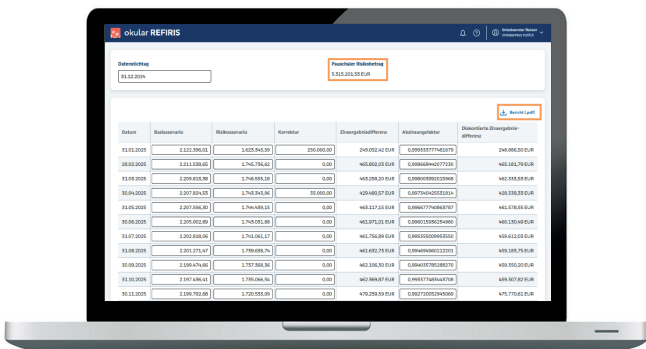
okular REFIRIS

Inkubanter Nutzer
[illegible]

Datenstichtag
31.12.2024

Pauschaler Risikobetrag
5.515.201,53 EUR

Bericht (.pdf)

| Datum | Basisszenario | Risikoszenario | Korrektur | Zinsergebnisdifferenz | Abzinsungsfaktor | Diskontierte Zinsergebnis-differenz |
|---|---|---|---|---|---|---|
| 31.01.2025 | 2.122.396,01 | 1.623.343,59 | 250.000,00 | 249.052,42 EUR | 0,999533777461679 | 248.886,50 EUR |
| 28.02.2025 | 2.211.338,65 | 1.745.736,62 | 0,00 | 465.602,03 EUR | 0,998668442677238 | 465.181,79 EUR |
| 31.03.2025 | 2.209.815,38 | 1.746.555,18 | 0,00 | 463.258,20 EUR | 0,998005990015968 | 462.333,58 EUR |
| 30.04.2025 | 2.207.624,53 | 1.743.343,96 | 35.000,00 | 429.480,57 EUR | 0,997340425531914 | 428.338,33 EUR |
| 31.05.2025 | 2.207.566,30 | 1.744.449,15 | 0,00 | 463.117,15 EUR | 0,996677740863787 | 461.578,55 EUR |
| 30.06.2025 | 2.205.002,89 | 1.743.031,88 | 0,00 | 461.971,01 EUR | 0,996015936254980 | 460.130,49 EUR |
| 31.07.2025 | 2.202.838,06 | 1.741.061,17 | 0,00 | 461.756,89 EUR | 0,995355009953550 | 459.612,03 EUR |
| 31.08.2025 | 2.201.271,47 | 1.739.638,74 | 0,00 | 461.632,73 EUR | 0,994694960212201 | 459.183,75 EUR |
| 30.09.2025 | 2.199.474,86 | 1.737.368,36 | 0,00 | 462.106,50 EUR | 0,994035785288270 | 459.350,20 EUR |
| 31.10.2025 | 2.197.496,41 | 1.735.066,54 | 0,00 | 462.369,87 EUR | 0,993377483443708 | 459.307,82 EUR |
| 30.11.2025 | 2.199.792,68 | 1.720.533,09 | 0,00 | 479.259,59 EUR | 0,992720052945069 | 475.770,63 EUR |